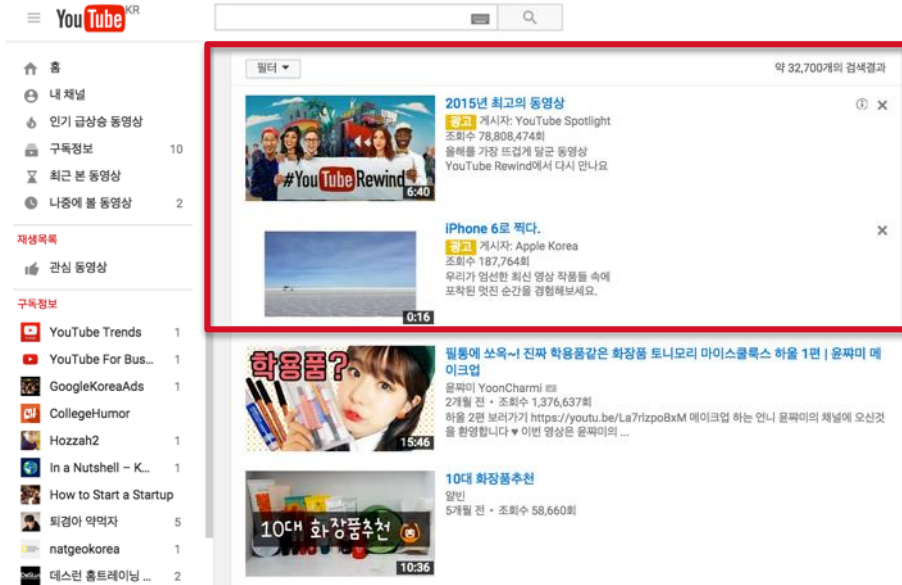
YouTube KR

홈
내 채널
인기 급상승 동영상
구독정보 10
최근 본 동영상
나중에 볼 동영상 2

재생목록
관심 동영상

구독정보
YouTube Trends 1
YouTube For Bus... 1
GoogleKoreaAds 1
CollegeHumor
Hozzah2 1
In a Nutshell – K... 1
How to Start a Startup
퇴경아 약먹자 5
natgeokorea 1
데스런 홈트레이닝 ... 2

필터
약 32,700개의 검색결과

#YouTubeRewind
6:40
2015년 최고의 동영상
광고 게시자: YouTube Spotlight
조회수 78,808,474회
올해를 가장 뜨겁게 달군 동영상
YouTube Rewind에서 다시 만나요

0:16
iPhone 6로 찍다.
광고 게시자: Apple Korea
조회수 187,764회
우리가 엄선한 최신 영상 작품들 속에
포착된 멋진 순간을 경험해보세요.

학용품?
15:46
필통에 쏘옥~! 진짜 학용품같은 화장품 토니모리 마이스쿨룩스 하울 1편 | 윤짜미 메이크업
윤짜미 YoonCharmi
2개월 전 • 조회수 1,376,637회
하울 2편 보러가기 https://youtu.be/La7rlzpoBxM 메이크업 하는 언니 윤짜미의 채널에 오신것을 환영합니다♥ 이번 영상은 윤짜미의 ...

10대 화장품추천
10:36
10대 화장품추천
양빈
5개월 전 • 조회수 58,660회